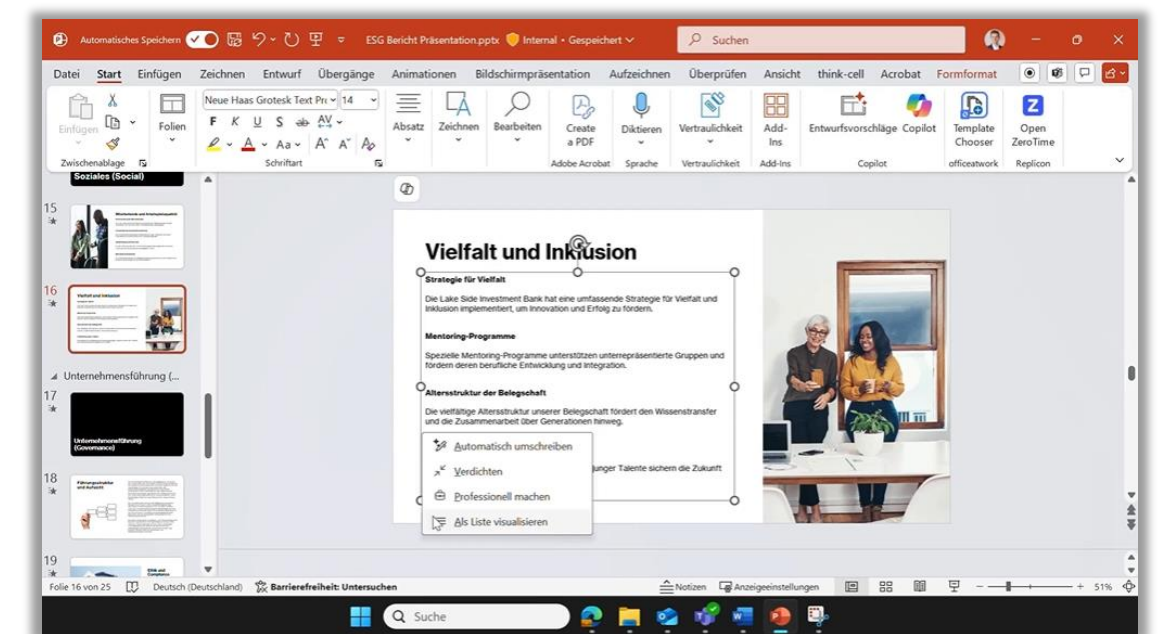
Automatisches Speichern ESG Bericht Präsentation.pptx Internal • Gespeichert Suchen

Datei Start Einfügen Zeichnen Entwurf Übergänge Animationen Bildschirmpräsentation Aufzeichnen Überprüfen Ansicht think-cell Acrobat Formformat

Einfügen Folien Neue Haas Grotesk Text Pr 14 F K U S ab AV Aa A A Absatz Zeichnen Bearbeiten Create a PDF Diktieren Vertraulichkeit Add-Ins Entwurfsvorschläge Copilot Template Chooser Open ZeroTime

Zwischenablage Schriftart Adobe Acrobat Sprache Vertraulichkeit Add-Ins Copilot officeatwork Replicon

Soziales (Social)

15

16 Vielfalt und Inklusion

Unternehmensführung (...

17 Unternehmensführung (Governance)

18 Führungsstruktur und Aufsicht

19

Vielfalt und Inklusion

Strategie für Vielfalt

Die Lake Side Investment Bank hat eine umfassende Strategie für Vielfalt und Inklusion implementiert, um Innovation und Erfolg zu fördern.

Mentoring-Programme

Spezielle Mentoring-Programme unterstützen unterrepräsentierte Gruppen und fördern deren berufliche Entwicklung und Integration.

Altersstruktur der Belegschaft

Die vielfältige Altersstruktur unserer Belegschaft fördert den Wissenstransfer und die Zusammenarbeit über Generationen hinweg.

Automatisch umschreiben
Verdichten
Professionell machen
Als Liste visualisieren

junger Talente sichern die Zukunft

Folie 16 von 25 Deutsch (Deutschland) Barrierefreiheit: Untersuchen Notizen Anzeigeeinstellungen 51%

Suche